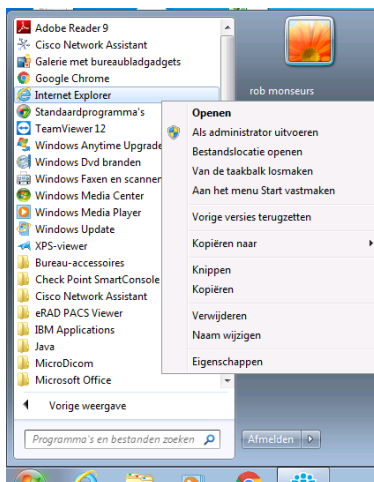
Adobe Reader 9
Cisco Network Assistant
Galerie met bureaubladgadgets
Google Chrome
Internet Explorer
Standaardprogramma's
TeamViewer 12
Windows Anytime Upgrade
Windows Dvd branden
Windows Faxen en scanner
Windows Media Center
Windows Media Player
Windows Update
XPS-viewer
Bureau-accessoires
Check Point SmartConsole
Cisco Network Assistant
eRAD PACS Viewer
IBM Applications
Java
MicroDicom
Microsoft Office

Vorige weergave

Programma's en bestanden zoeken

rob monseurs

Openen
Als administrator uitvoeren
Bestandslocatie openen
Van de taakbalk losmaken
Aan het menu Start vastmaken
Vorige versies terugzetten
Kopiëren naar
Knippen
Kopiëren
Verwijderen
Naam wijzigen
Eigenschappen

Afmelden